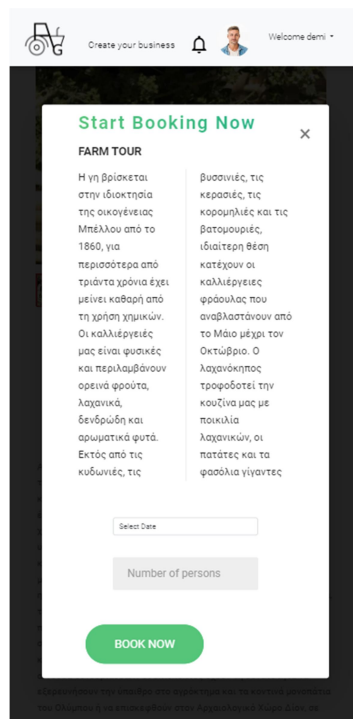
Create your business

Welcome demi

Start Booking Now

×

FARM TOUR

Η γη βρίσκεται στην ιδιοκτησία της οικογένειας Μπέλλου από το 1860, για περισσότερα από τριάντα χρόνια έχει μείνει καθαρή από τη χρήση χημικών. Οι καλλιέργειές μας είναι φυσικές και περιλαμβάνουν ορεινά φρούτα, λαχανικά, δενδρώδη και αρωματικά φυτά. Εκτός από τις κυδωνιές, τις

βυσσινιές, τις κερασιές, τις κορομηλιές και τις βατομουριές, ιδιαίτερη θέση κατέχουν οι καλλιέργειες φράουλας που αναβλαστάνουν από το Μάιο μέχρι τον Οκτώβριο. Ο λαχανόκηπος τροφοδοτεί την κουζίνα μας με ποικιλία λαχανικών, οι πατάτες και τα φασόλια γίγαντες

Select Date

Number of persons

BOOK NOW

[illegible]